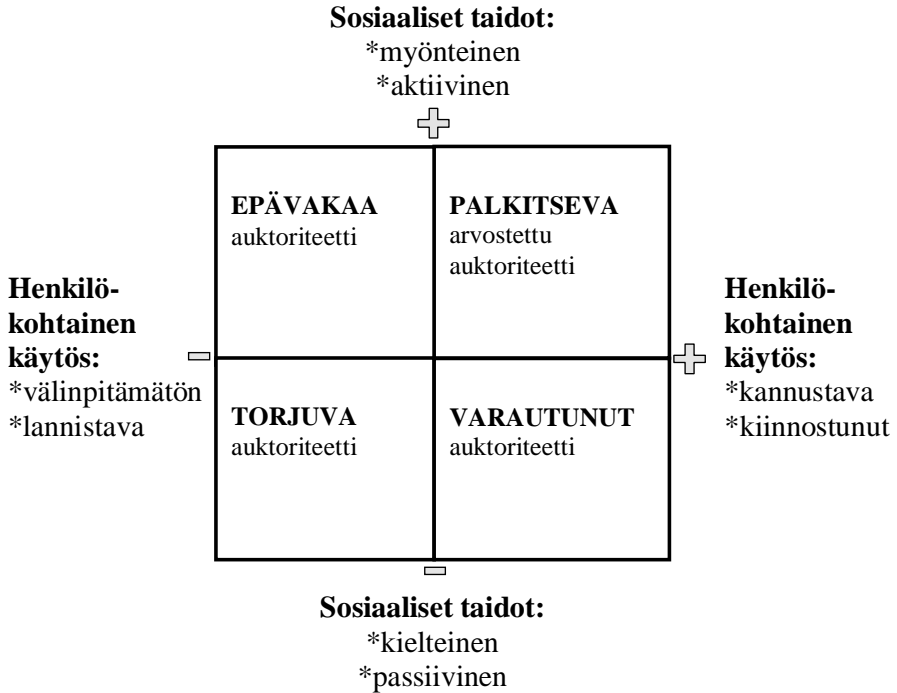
**Sosiaaliset taidot:**
*myönteinen
*aktiivinen

+

**EPÄVAKAA**
auktoriteetti

**PALKITSEVA**
arvostettu auktoriteetti

**Henkilökohtainen käytös:**
*välinpitämätön
*lannistava

−

+

**Henkilökohtainen käytös:**
*kannustava
*kiinnostunut

**TORJUVA**
auktoriteetti

**VARAUTUNUT**
auktoriteetti

−

**Sosiaaliset taidot:**
*kielteinen
*passiivinen